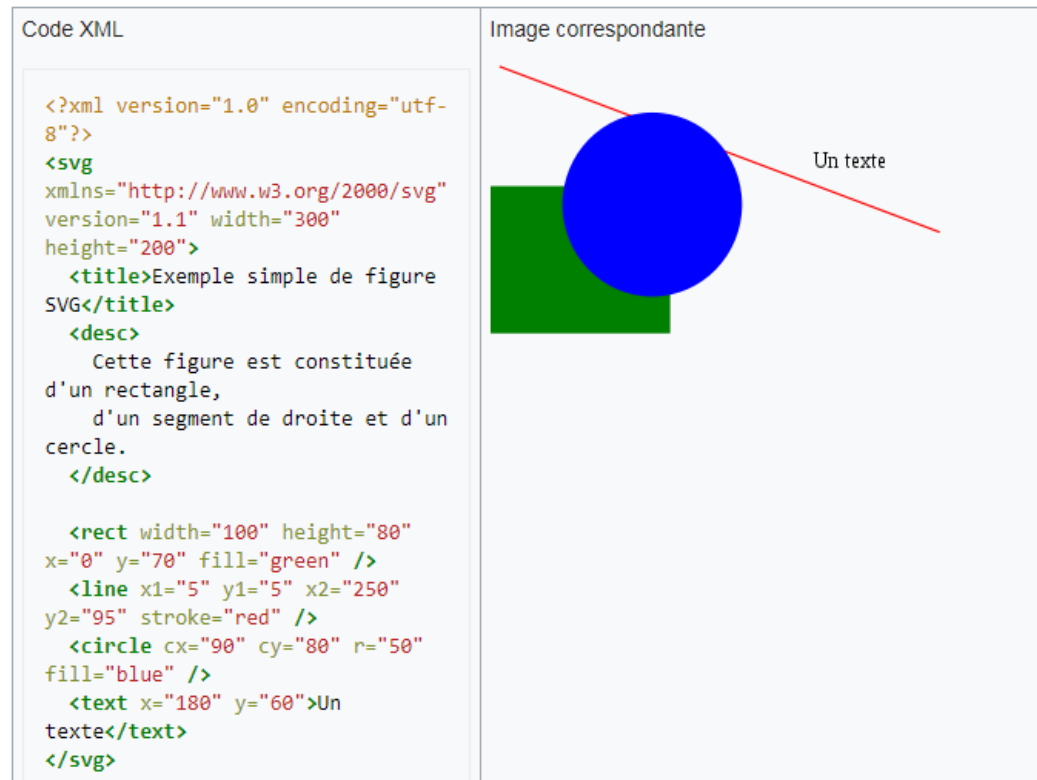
| Code XML | Image correspondante |
|---|---|
| <?xml version="1.0" encoding="utf-8"?><br><svg xmlns="http://www.w3.org/2000/svg" version="1.1" width="300" height="200"><br>  <title>Exemple simple de figure SVG</title><br>  <desc><br>    Cette figure est constituée d'un rectangle,<br>    d'un segment de droite et d'un cercle.<br>  </desc><br><br>  <rect width="100" height="80" x="0" y="70" fill="green" /><br>  <line x1="5" y1="5" x2="250" y2="95" stroke="red" /><br>  <circle cx="90" cy="80" r="50" fill="blue" /><br>  <text x="180" y="60">Un texte</text><br></svg> | Un texte |